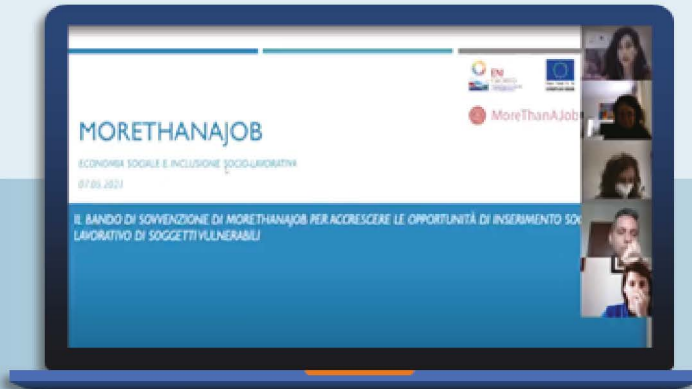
MORETHANAJOB

ECONOMIA SOCIALE E INCLUSIONE SOCIO-LAVORATIVA

07.05.2021

MoreThanAJob

IL BANDO DI SOVVENZIONE DI MORETHANAJOB PER ACCRESCERE LE OPPORTUNITÀ DI INSERIMENTO SO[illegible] LAVORATIVO DI SOGGETTI VULNERABILI